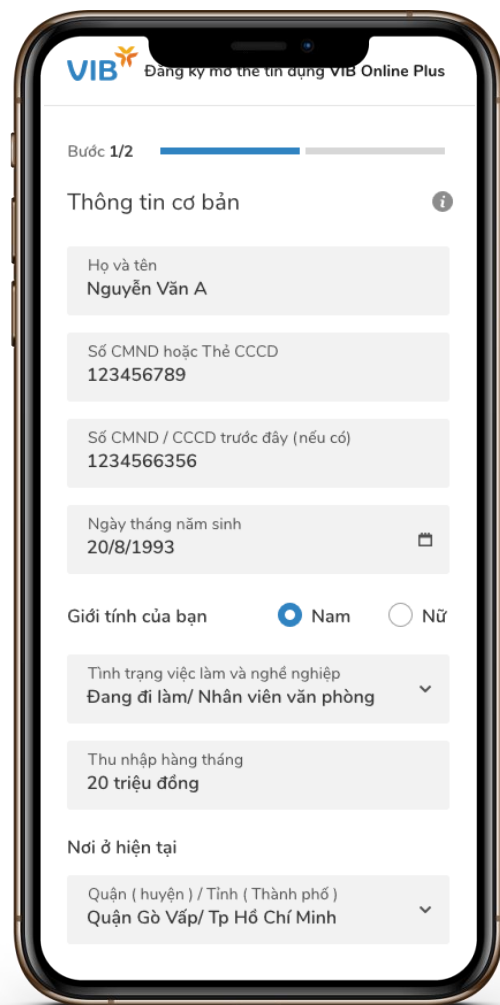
VIB Đăng ký mở thẻ tín dụng VIB Online Plus

Bước 1/2

Thông tin cơ bản

Họ và tên
Nguyễn Văn A

Số CMND hoặc Thẻ CCCD
123456789

Số CMND / CCCD trước đây (nếu có)
1234566356

Ngày tháng năm sinh
20/8/1993

Giới tính của bạn Nam Nữ

Tình trạng việc làm và nghề nghiệp
Đang đi làm/ Nhân viên văn phòng

Thu nhập hàng tháng
20 triệu đồng

Nơi ở hiện tại

Quận ( huyện ) / Tỉnh ( Thành phố )
Quận Gò Vấp/ Tp Hồ Chí Minh